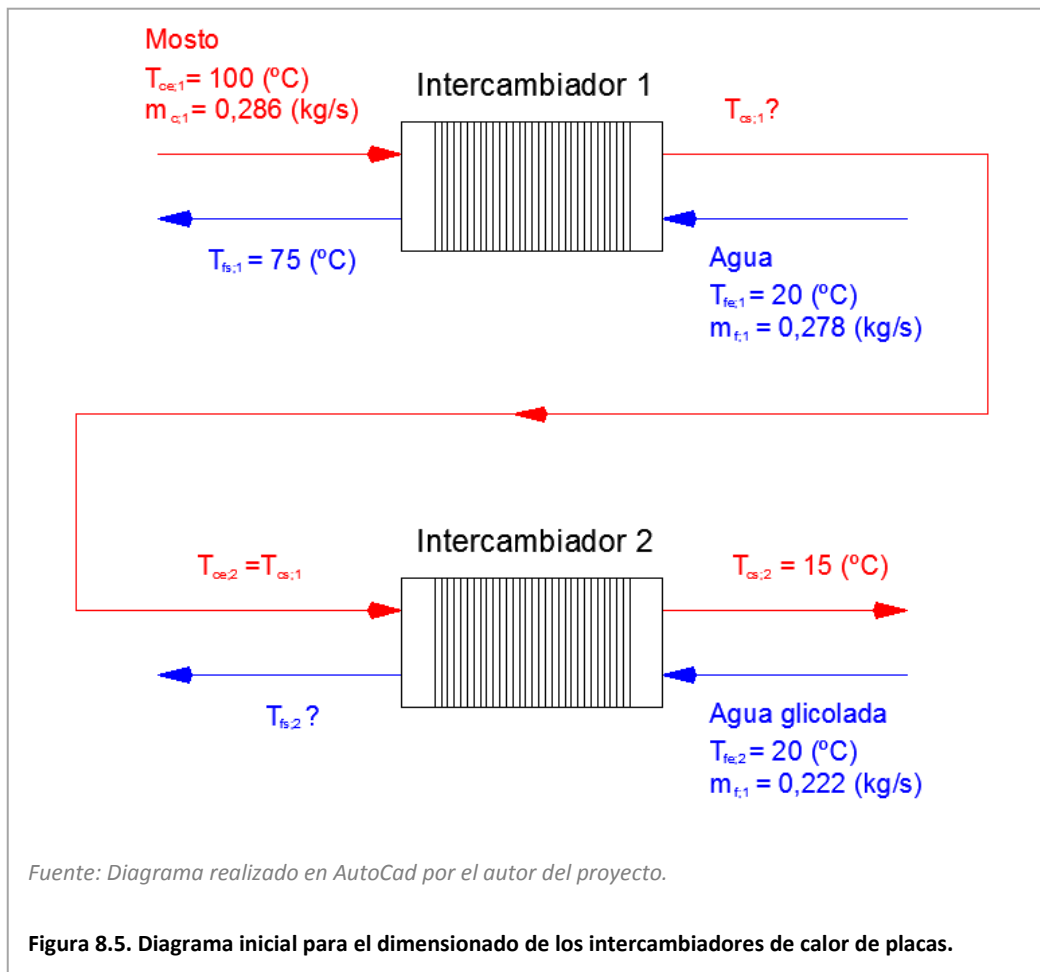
Mosto
$T_{ce;1}$= 100 (ºC)
$m_{c;1}$= 0,286 (kg/s)

Intercambiador 1

$T_{cs;1}$?

$T_{fs;1}$ = 75 (ºC)

Agua
$T_{fe;1}$= 20 (ºC)
$m_{f;1}$ = 0,278 (kg/s)

Intercambiador 2

$T_{ce;2}$ =$T_{cs;1}$

$T_{cs;2}$ = 15 (ºC)

$T_{fs;2}$ ?

Agua glicolada
$T_{fe;2}$= 20 (ºC)
$m_{f;1}$ = 0,222 (kg/s)

Fuente: Diagrama realizado en AutoCad por el autor del proyecto.

Figura 8.5. Diagrama inicial para el dimensionado de los intercambiadores de calor de placas.